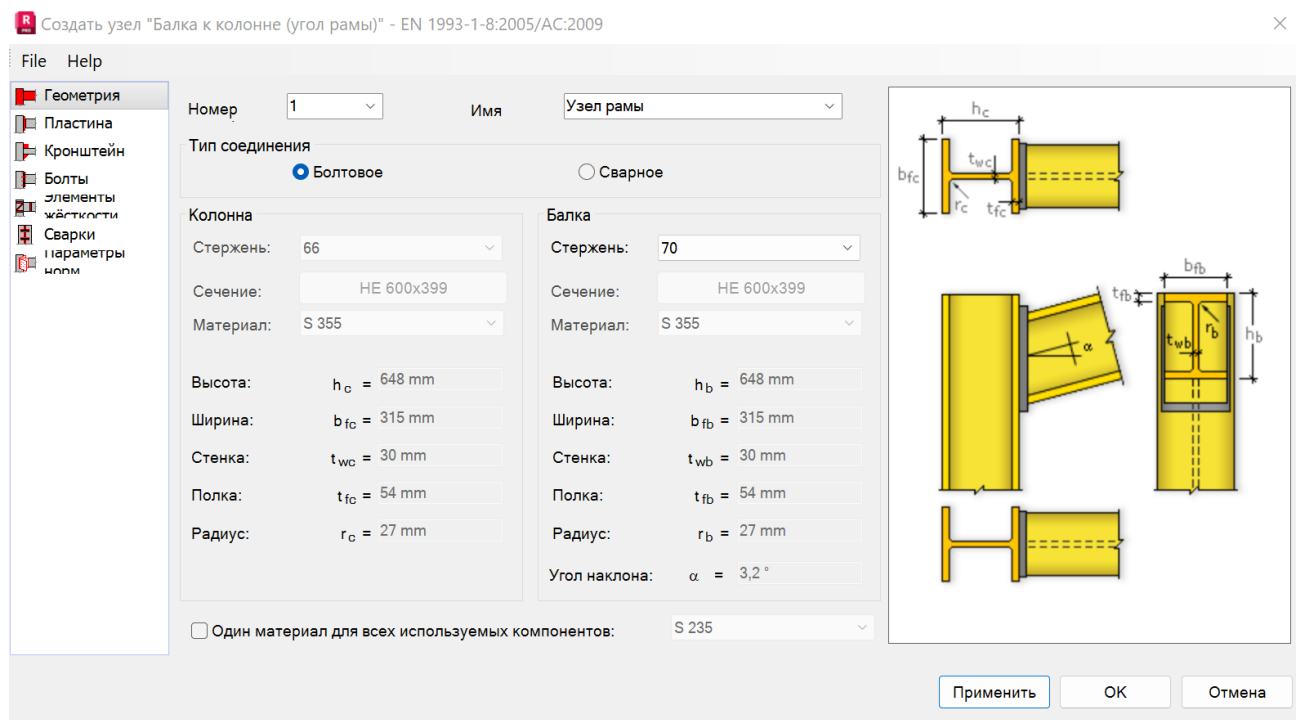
Создать узел "Балка к колонне (угол рамы)" - EN 1993-1-8:2005/AC:2009

File Help

Геометрия
Пластина
Кронштейн
Болты
Элементы жёсткости
Сварки
Параметры норм

Номер 1
Имя Узел рамы

Тип соединения
Болтовое
Сварное

Колонна
Стержень: 66
Сечение: HE 600x399
Материал: S 355
Высота: $h_c$ = 648 mm
Ширина: $b_{fc}$ = 315 mm
Стенка: $t_{wc}$ = 30 mm
Полка: $t_{fc}$ = 54 mm
Радиус: $r_c$ = 27 mm

Балка
Стержень: 70
Сечение: HE 600x399
Материал: S 355
Высота: $h_b$ = 648 mm
Ширина: $b_{fb}$ = 315 mm
Стенка: $t_{wb}$ = 30 mm
Полка: $t_{fb}$ = 54 mm
Радиус: $r_b$ = 27 mm
Угол наклона: $\alpha$ = 3,2 °

Один материал для всех используемых компонентов: S 235

$h_c$
$b_{fc}$
$t_{wc}$
$r_c$
$t_{fc}$
$b_{fb}$
$t_{fb}$
$r_b$
$t_{wb}$
$h_b$
$\alpha$

Применить
OK
Отмена